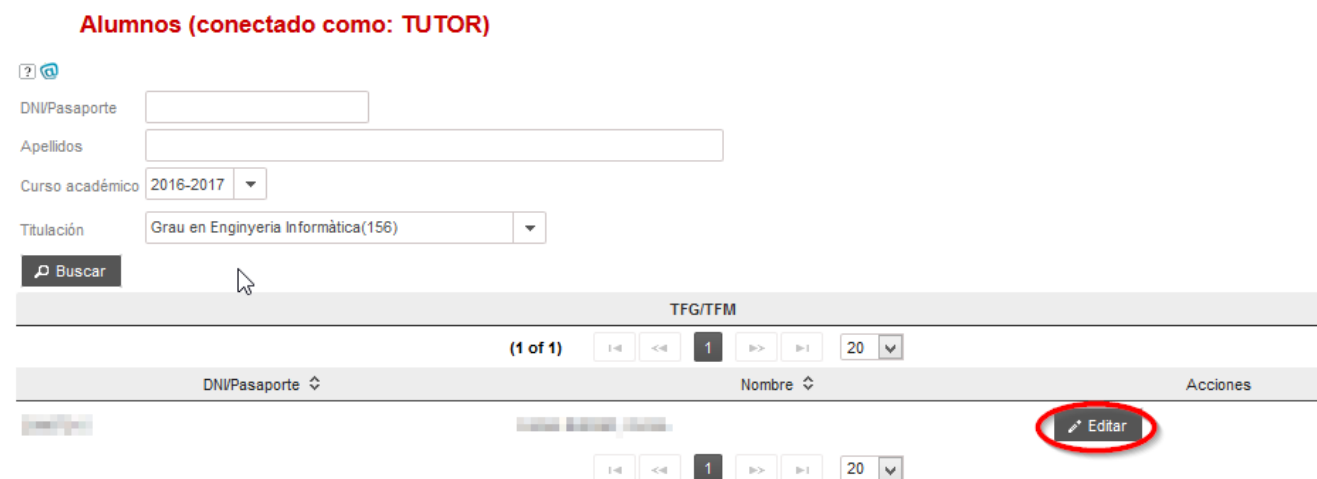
Alumnos (conectado como: TUTOR)

?

DNI/Pasaporte

Apellidos

Curso académico 2016-2017

Titulación Grau en Enginyeria Informàtica(156)

Buscar

TFG/TFM

(1 of 1) 1 20

| DNI/Pasaporte | Nombre | Acciones |
|---|---|---|
| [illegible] | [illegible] | Editar |

1 20